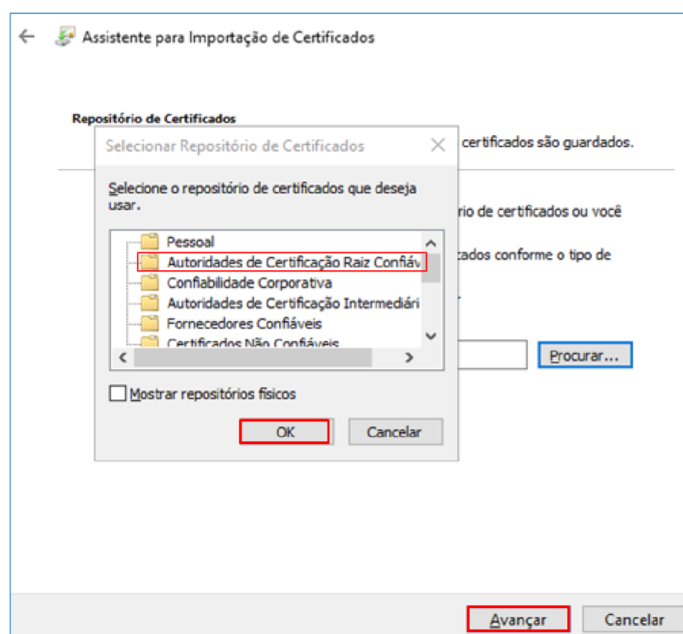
Assistente para Importação de Certificados

Repositório de Certificados

certificados são guardados.

rio de certificados ou você

ados conforme o tipo de

Procurar...

Selecionar Repositório de Certificados

Selecione o repositório de certificados que deseja usar.

Pessoal
Autoridades de Certificação Raiz Confiáv
Confiabilidade Corporativa
Autoridades de Certificação Intermediári
Fornecedores Confiáveis
Certificados Não Confiáveis

Mostrar repositórios físicos

OK
Cancelar

Avançar
Cancelar